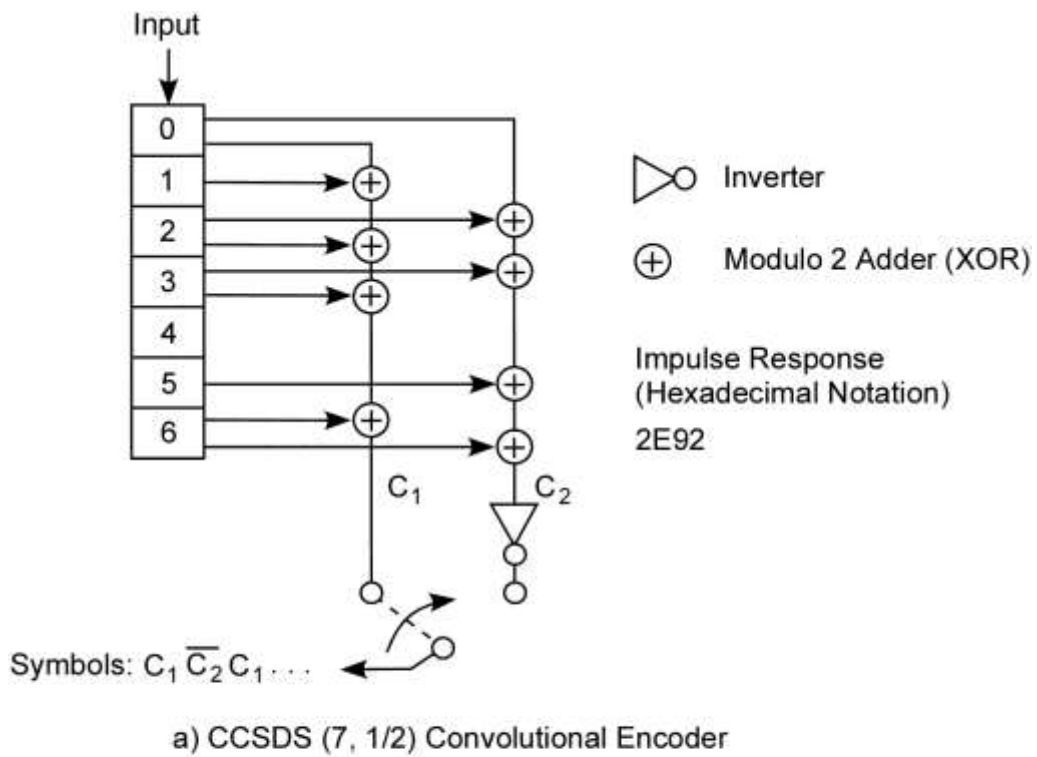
Input

0
1
2
3
4
5
6

$C_1$

$C_2$

Inverter

$\oplus$ Modulo 2 Adder (XOR)

Impulse Response (Hexadecimal Notation)

2E92

Symbols: $C_1 \overline{C_2} C_1 \ldots$

a) CCSDS (7, 1/2) Convolutional Encoder